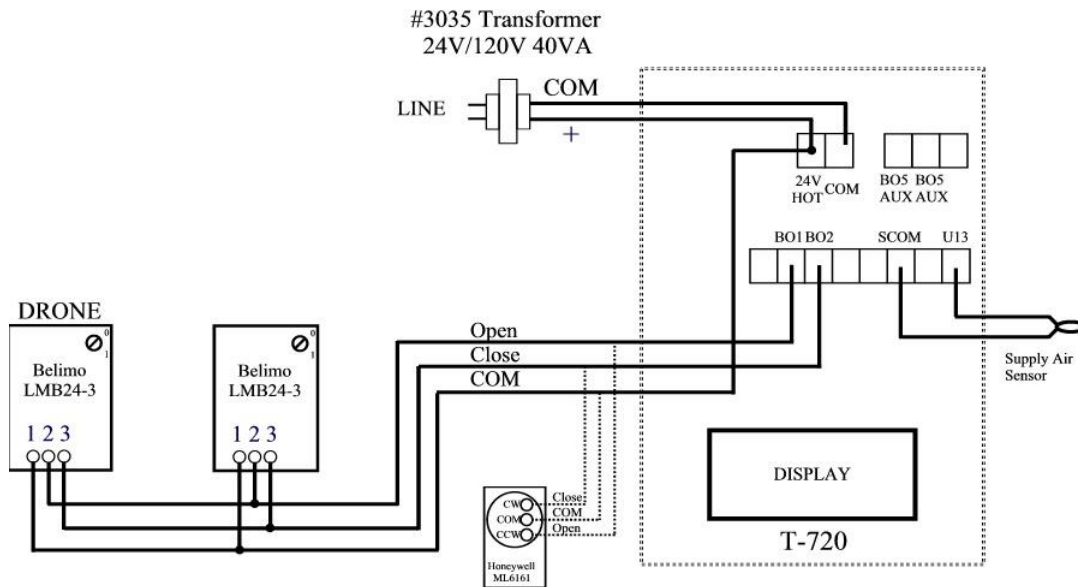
#3035 Transformer
24V/120V 40VA

LINE
COM
+

24V HOT
COM
BO5 AUX
BO5 AUX

BO1 BO2
SCOM
U13

DRONE
Belimo LMB24-3
0
1
1 2 3

Belimo LMB24-3
0
1
1 2 3

Open
Close
COM

Supply Air Sensor

CW
COM
CCW
Close
COM
Open
Honeywell ML6161

DISPLAY

T-720